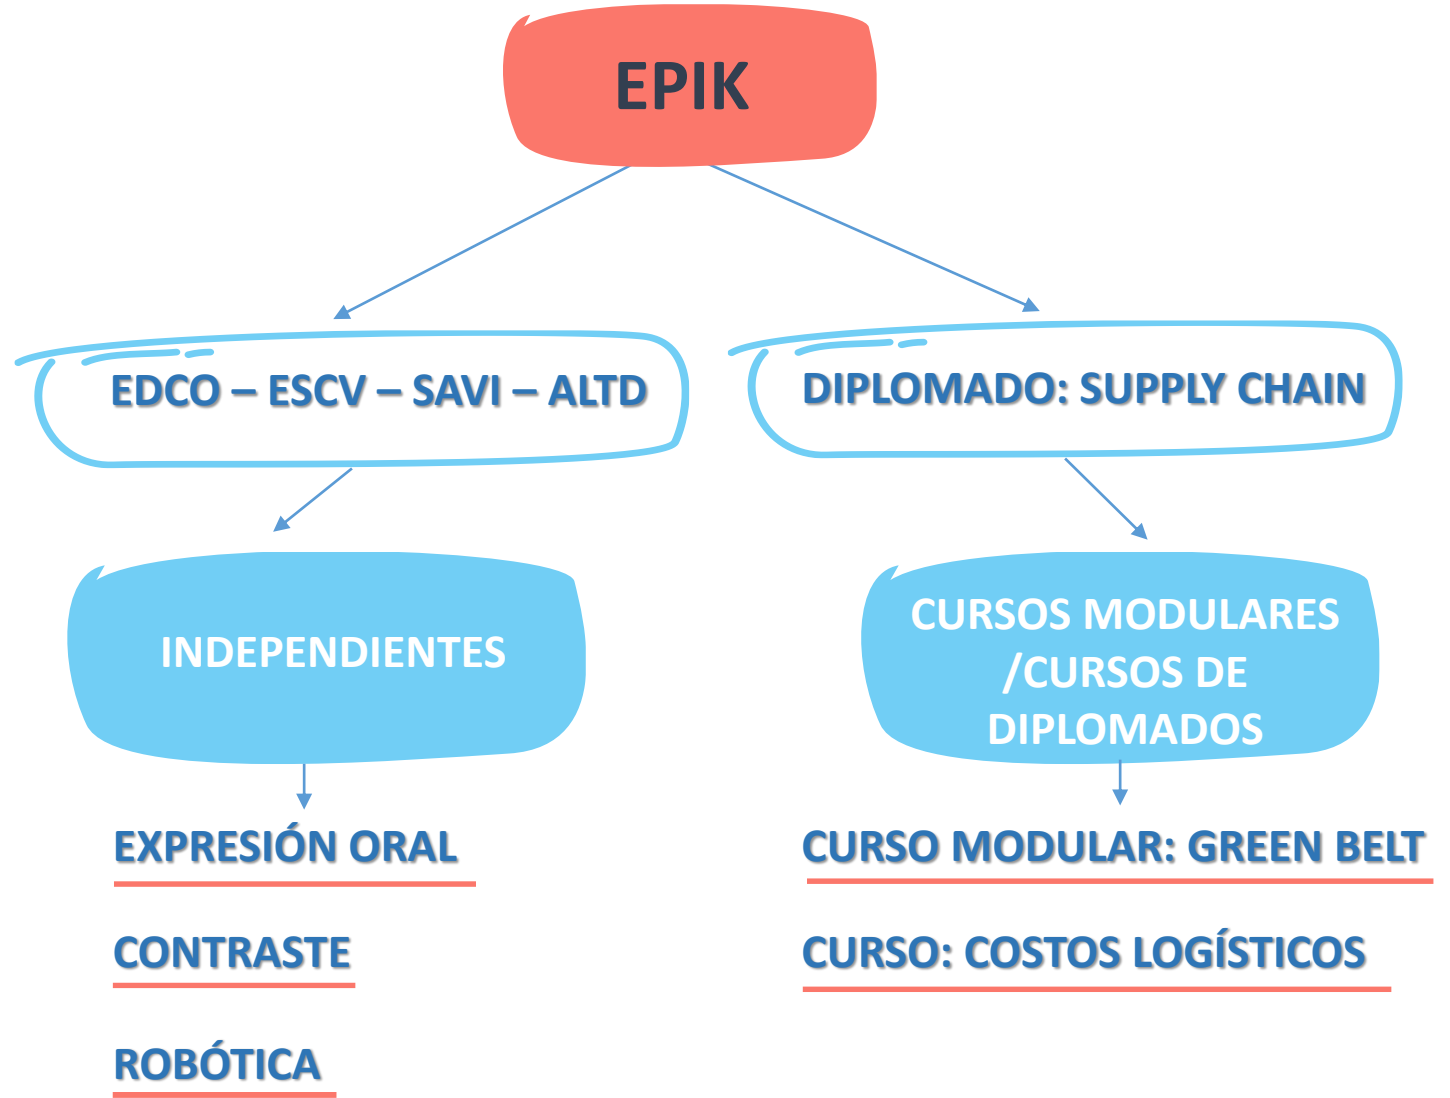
EPIK

EDCO – ESCV – SAVI – ALTD

DIPLOMADO: SUPPLY CHAIN

INDEPENDIENTES

EXPRESIÓN ORAL

CONTRASTE

ROBÓTICA

CURSOS MODULARES /CURSOS DE DIPLOMADOS

CURSO MODULAR: GREEN BELT

CURSO: COSTOS LOGÍSTICOS